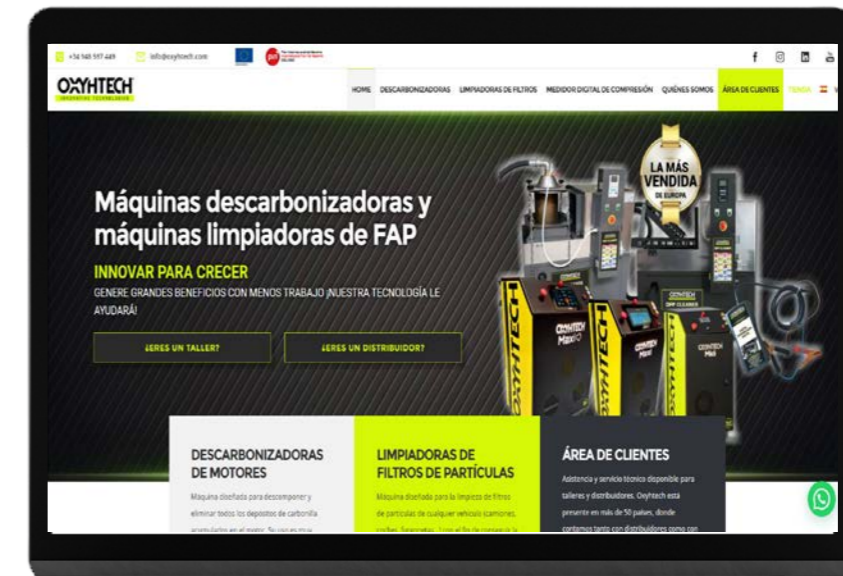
+34 948 597 449 info@oxyhtech.com

OXYHTECH

HOME DESCARBONIZADORAS LIMPIADORAS DE FILTROS MEDIDOR DIGITAL DE COMPRESIÓN QUIÉNES SOMOS ÁREA DE CLIENTES TIENDA

Máquinas descarbonizadoras y máquinas limpiadoras de FAP

INNOVAR PARA CRECER

GENERE GRANDES BENEFICIOS CON MENOS TRABAJO ¡NUESTRA TECNOLOGÍA LE AYUDARÁ!

¿ERES UN TALLER?

¿ERES UN DISTRIBUIDOR?

LA MÁS VENDIDA DE EUROPA

OXYHTECH

DESCARBONIZADORAS DE MOTORES

Máquina diseñada para descomponer y eliminar todos los depósitos de carbonilla acumulados en el motor. Su uso es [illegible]

LIMPIADORAS DE FILTROS DE PARTÍCULAS

Máquina diseñada para la limpieza de filtros de partículas de cualquier vehículo (camiones, coches, furgonetas...) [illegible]

ÁREA DE CLIENTES

Asistencia y servicio técnico disponible para talleres y distribuidores. Oxyhtech está presente en más de 50 países, donde contamos tanto con distribuidores como con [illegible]